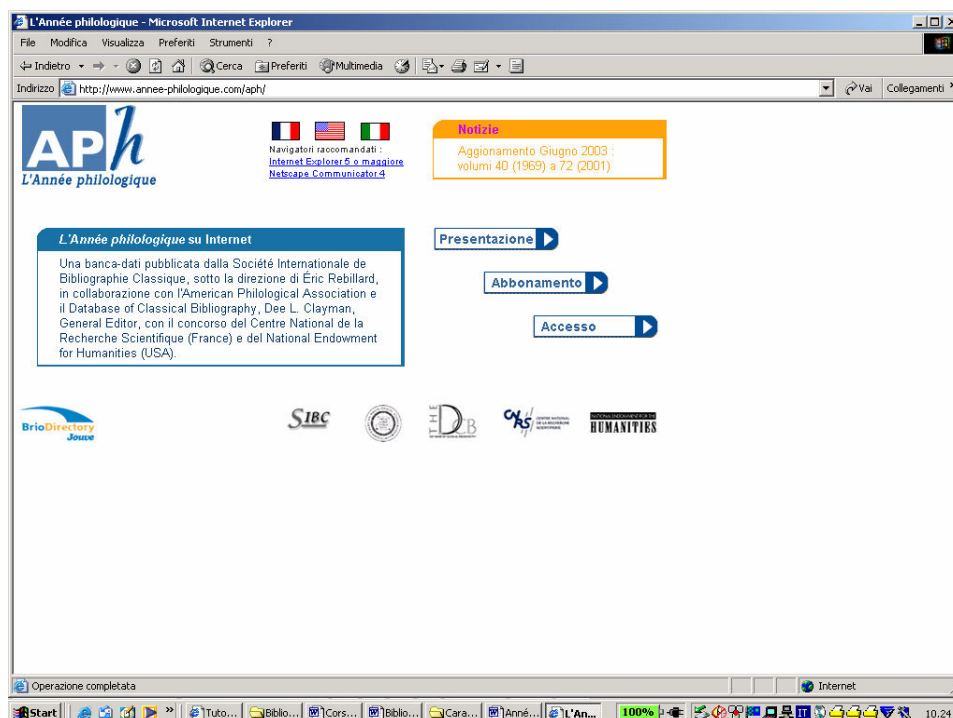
L'Année philologique - Microsoft Internet Explorer

File Modifica Visualizza Preferiti Strumenti ?

Indietro Cerca Preferiti Multimedia

Indirizzo http://www.annee-philologique.com/aph/ Vai Collegamenti

APh
L'Année philologique

Navigatori raccomandati :
Internet Explorer 5 o maggiore
Netscape Communicator 4

Notizie
Aggionamento Giugno 2003 : volumi 40 (1969) a 72 (2001)

L'Année philologique su Internet

Una banca-dati pubblicata dalla Société Internationale de Bibliographie Classique, sotto la direzione di Éric Rebillard, in collaborazione con l'American Philological Association e il Database of Classical Bibliography, Dee L. Clayman, General Editor, con il concorso del Centre National de la Recherche Scientifique (France) e del National Endowment for Humanities (USA).

Presentazione

Abbonamento

Accesso

BrioDirectory Jouve

SIBC

THE DCB

CNRS CENTRE NATIONAL DE LA RECHERCHE SCIENTIFIQUE

NATIONAL ENDOWMENT FOR THE HUMANITIES

Operazione completata

Internet

Start Tuto... Biblio... Cors... Biblio... Cara... Anné... L'An... 100% 10.24